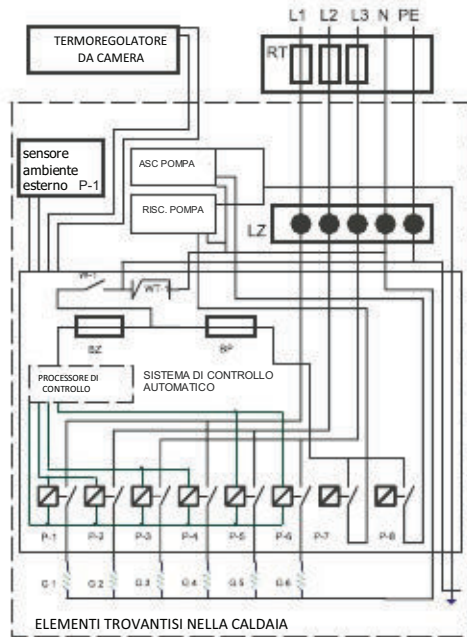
L1 L2 L3 N PE

TERMOREGOLATORE DA CAMERA

RT

sensore ambiente esterno P-1

ASC POMPA

RISC. POMPA

LZ

W-1

WT-1

BZ

BP

PROCESSORE DI CONTROLLO

SISTEMA DI CONTROLLO AUTOMATICO

P-1 P-2 P-3 P-4 P-5 P-6 P-7 P-8

G 1 G 2 G 3 G 4 G 5 G 6

ELEMENTI TROVANTISI NELLA CALDAIA